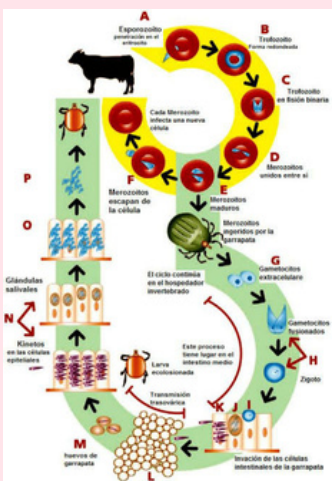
A
Esporozoito
penetración en el eritrocito

B
Trofozoito
Forma redondeada

C
Trofozoito
en fisión binaria

Cada Merozoito infecta una nueva célula

D
Merozoitos unidos entre sí

F
Merozoitos escapan de la célula

E
Merozoitos maduros

Merozoitos ingeridos por la garrapata

P

O

Glándulas salivales

N

Kinetos
en las células epiteliales

El ciclo continúa en el hospedador invertebrado

G
Gametocitos extracelulare

Gametocitos fusionados

H

Este proceso tiene lugar en el intestino medio

Zigoto

Larva eclosionada

Transmisión trasovárica

K

J

I

M
huevos de garrapata

L

Invasión de las células intestinales de la garrapata